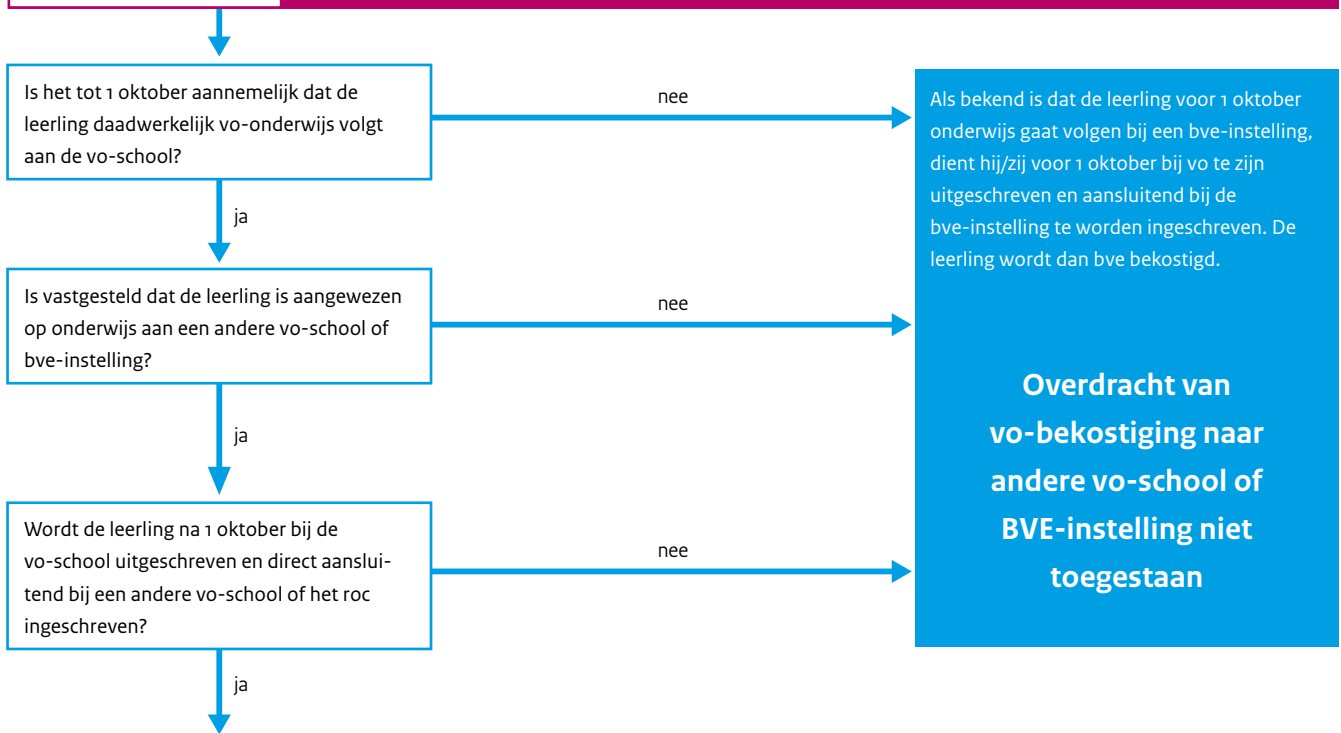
Is het tot 1 oktober aannemelijk dat de leerling daadwerkelijk vo-onderwijs volgt aan de vo-school?

nee

Als bekend is dat de leerling voor 1 oktober onderwijs gaat volgen bij een bve-instelling, dient hij/zij voor 1 oktober bij vo te zijn uitgeschreven en aansluitend bij de bve-instelling te worden ingeschreven. De leerling wordt dan bve bekostigd.

ja

Is vastgesteld dat de leerling is aangewezen op onderwijs aan een andere vo-school of bve-instelling?

nee

Overdracht van vo-bekostiging naar andere vo-school of BVE-instelling niet toegestaan

ja

Wordt de leerling na 1 oktober bij de vo-school uitgeschreven en direct aansluitend bij een andere vo-school of het roc ingeschreven?

nee

ja